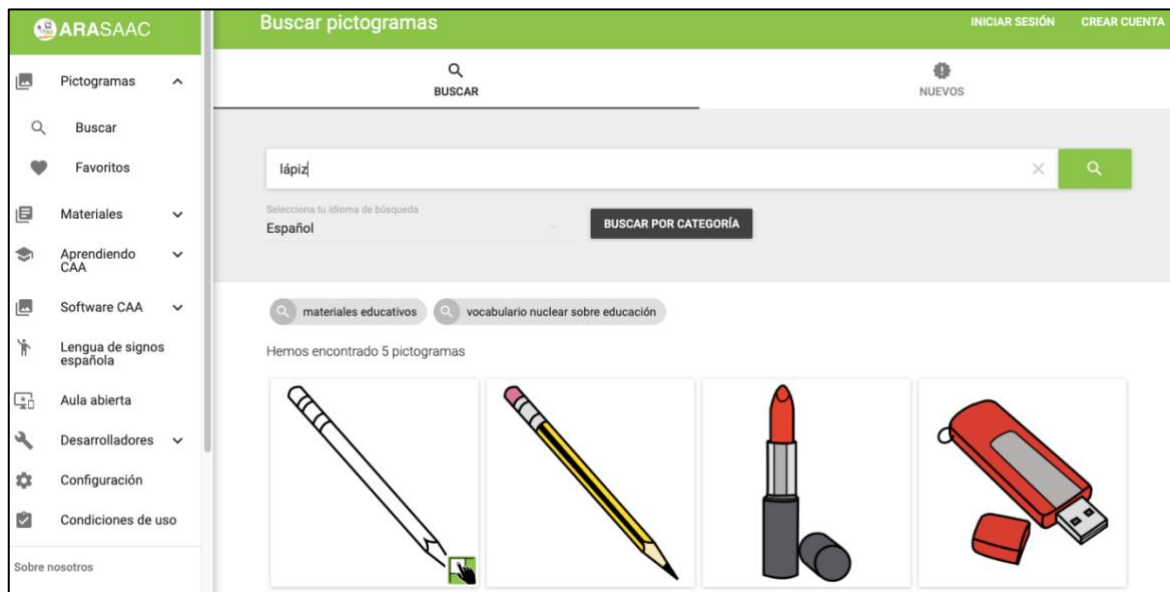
ARASAAC

Pictogramas

Buscar

Favoritos

Materiales

Aprendiendo CAA

Software CAA

Lengua de signos española

Aula abierta

Desarrolladores

Configuración

Condiciones de uso

Sobre nosotros

Buscar pictogramas

INICIAR SESIÓN

CREAR CUENTA

BUSCAR

NUEVOS

lápiz

Selecciona tu idioma de búsqueda
Español

BUSCAR POR CATEGORÍA

materiales educativos

vocabulario nuclear sobre educación

Hemos encontrado 5 pictogramas